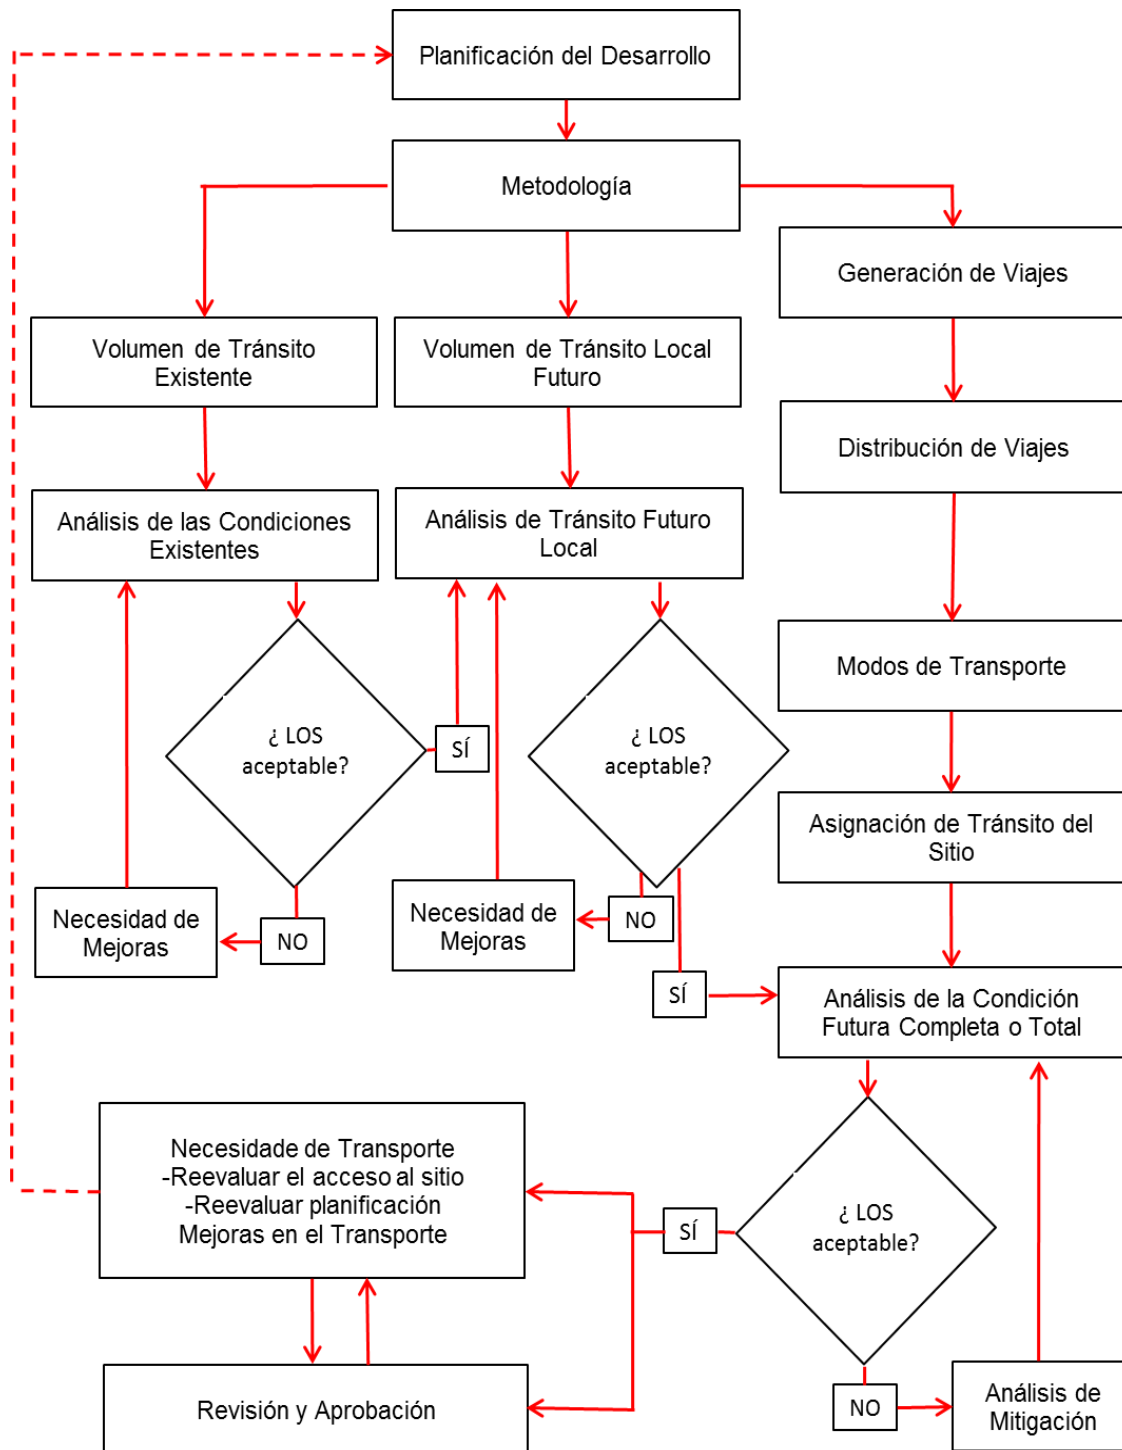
Planificación del Desarrollo

Metodología

Generación de Viajes

Volumen de Tránsito Existente

Volumen de Tránsito Local Futuro

Distribución de Viajes

Análisis de las Condiciones Existentes

Análisis de Tránsito Futuro Local

Modos de Transporte

¿ LOS aceptable?

SÍ

¿ LOS aceptable?

Asignación de Tránsito del Sitio

Necesidad de Mejoras

NO

Necesidad de Mejoras

NO

SÍ

Análisis de la Condición Futura Completa o Total

Necesidade de Transporte
-Reevaluar el acceso al sitio
-Reevaluar planificación
Mejoras en el Transporte

SÍ

¿ LOS aceptable?

Revisión y Aprobación

NO

Análisis de Mitigación